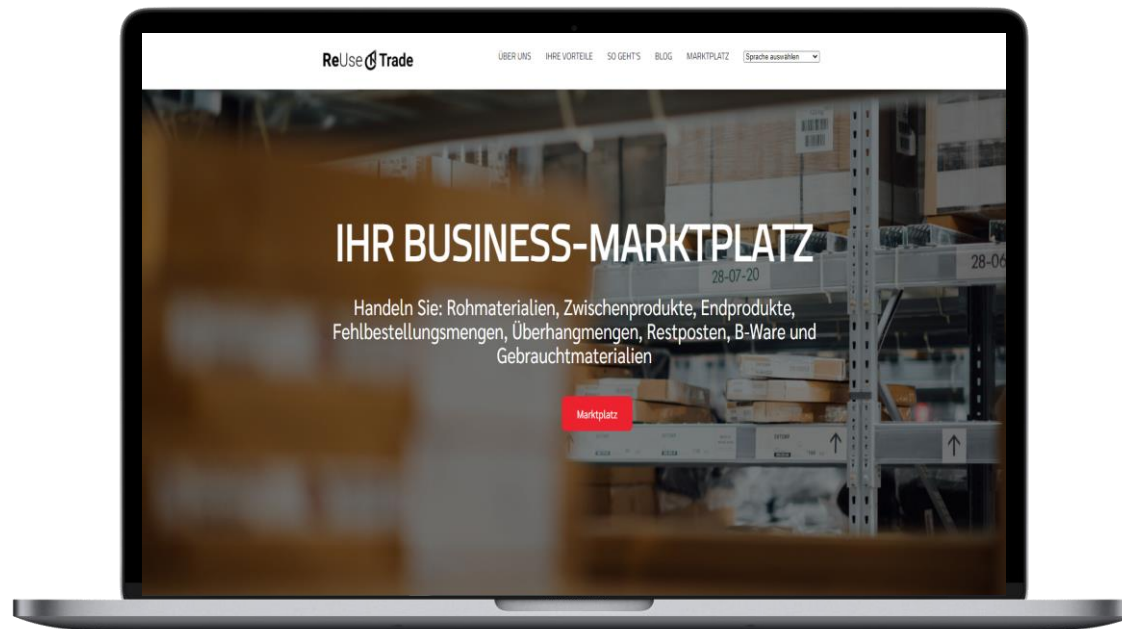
ReUse Trade

ÜBER UNS IHRE VORTEILE SO GEHT'S BLOG MARKTPLATZ Sprache auswählen

28-07-20

28-06

IHR BUSINESS-MARKTPLATZ

Handeln Sie: Rohmaterialien, Zwischenprodukte, Endprodukte, Fehlbestellungsmengen, Überhangmengen, Restposten, B-Ware und Gebrauchtmaterialien

Marktplatz